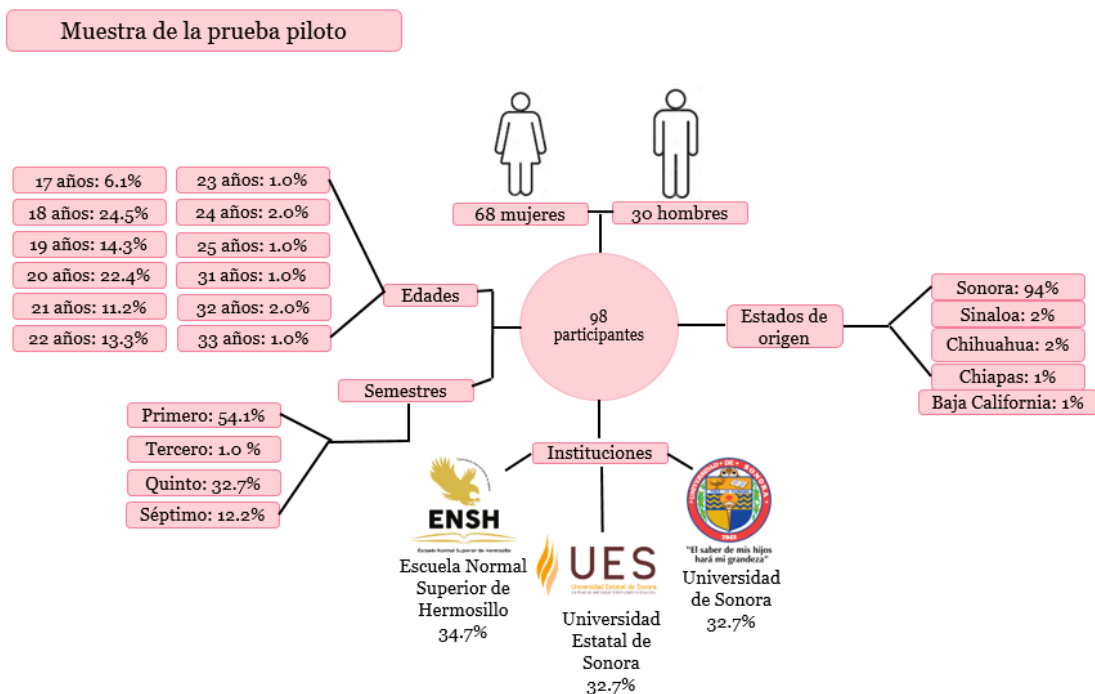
Muestra de la prueba piloto

68 mujeres

30 hombres

17 años: 6.1%

18 años: 24.5%

19 años: 14.3%

20 años: 22.4%

21 años: 11.2%

22 años: 13.3%

23 años: 1.0%

24 años: 2.0%

25 años: 1.0%

31 años: 1.0%

32 años: 2.0%

33 años: 1.0%

Edades

98 participantes

Estados de origen

Sonora: 94%

Sinaloa: 2%

Chihuahua: 2%

Chiapas: 1%

Baja California: 1%

Semestres

Primero: 54.1%

Tercero: 1.0 %

Quinto: 32.7%

Séptimo: 12.2%

Instituciones

ENSH

Escuela Normal Superior de Hermosillo

Escuela Normal Superior de Hermosillo 34.7%

UES

Universidad Estatal de Sonora

Universidad Estatal de Sonora 32.7%

UNIVERSIDAD DE SONORA

1942

"El saber de mis hijos hará mi grandeza"

Universidad de Sonora 32.7%